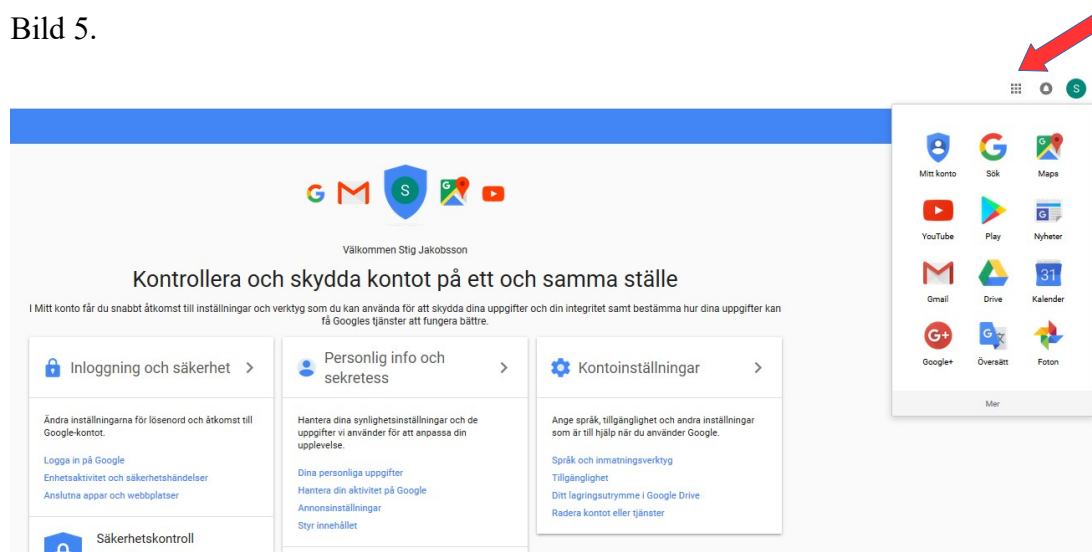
Bild 5.

S

S

Välkommen Stig Jakobsson

Kontrollera och skydda kontot på ett och samma ställe

I Mitt konto får du snabbt åtkomst till inställningar och verktyg som du kan använda för att skydda dina uppgifter och din integritet samt bestämma hur dina uppgifter kan få Googles tjänster att fungera bättre.

Inloggning och säkerhet

Ändra inställningarna för lösenord och åtkomst till Google-kontot.

Logga in på Google
Enhetsaktivitet och säkerhetshändelser
Anslutna appar och webbplatser

Säkerhetskontroll

Personlig info och sekretess

Hantera dina synlighetsinställningar och de uppgifter vi använder för att anpassa din upplevelse.

Dina personliga uppgifter
Hantera din aktivitet på Google
Annonsinställningar
Styr innehållet

Kontoinställningar

Ange språk, tillgänglighet och andra inställningar som är till hjälp när du använder Google.

Språk och inmatningsverktyg
Tillgänglighet
Ditt lagringsutrymme i Google Drive
Radera kontot eller tjänster

Mitt konto
Sök
Maps
YouTube
Play
Nyheter
Gmail
Drive
31
Kalender
Google+
Översätt
Foton
Mer